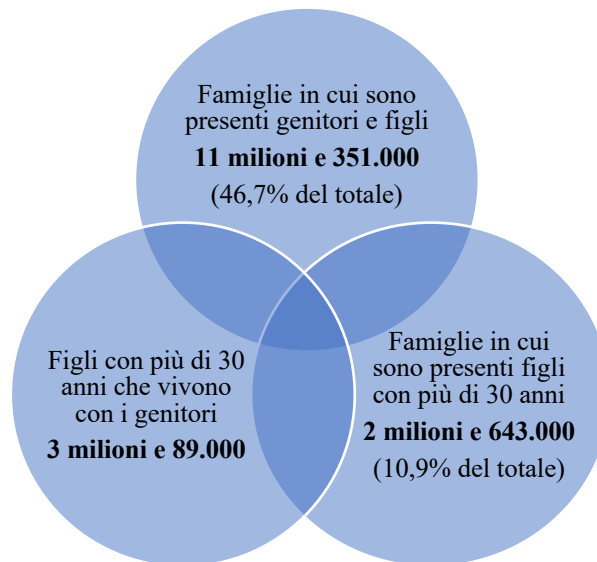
Famiglie in cui sono presenti genitori e figli
**11 milioni e 351.000**
(46,7% del totale)

Figli con più di 30 anni che vivono con i genitori
**3 milioni e 89.000**

Famiglie in cui sono presenti figli con più di 30 anni
**2 milioni e 643.000**
(10,9% del totale)